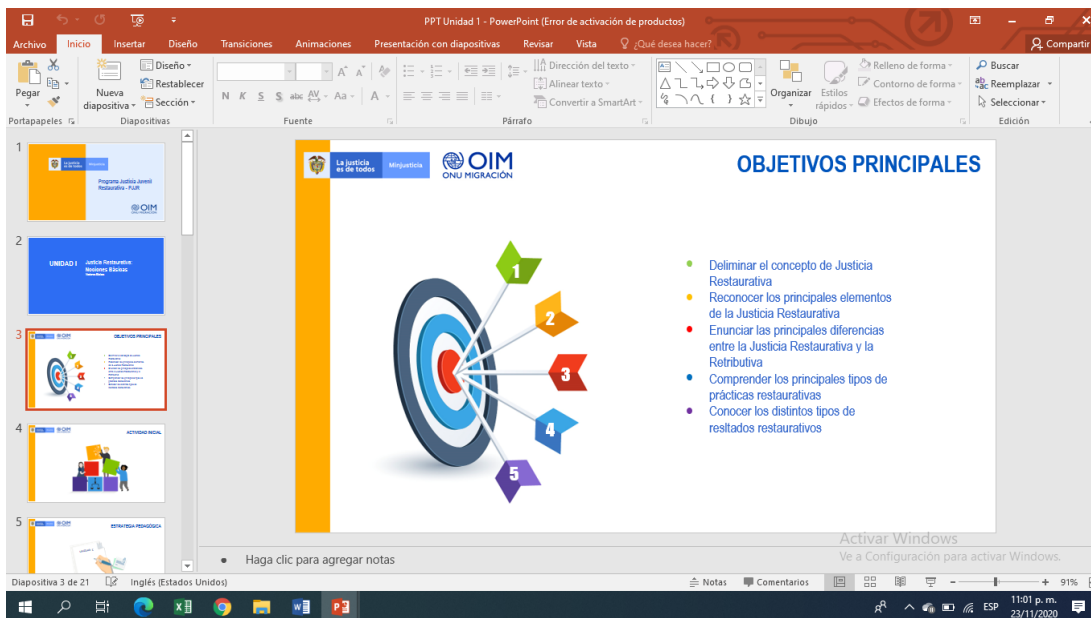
PPT Unidad 1 - PowerPoint (Error de activación de productos)

Archivo Inicio Insertar Diseño Transiciones Animaciones Presentación con diapositivas Revisar Vista ¿Qué desea hacer? Compartir

Pegar Nueva diapositiva Diseño Restablecer Sección Dirección del texto Alinear texto Convertir a SmartArt Organizar Estilos rápidos Relleno de forma Contorno de forma Efectos de forma Buscar Reemplazar Seleccionar

Portapapeles Diapositivas Fuente Párrafo Dibujo Edición

1 Programa Justicia Juvenil Restaurativa - PJJR OIM
2 UNIDAD I Justicia Restaurativa: Nociones Básicas
3 OBJETIVOS PRINCIPALES
4 ACTIVIDAD INICIAL
5 ESTRATEGIA PEDAGÓGICA

La justicia es de todos Minjusticia OIM ONU MIGRACIÓN

OBJETIVOS PRINCIPALES

1 2 3 4 5

- Deliminar el concepto de Justicia Restaurativa
- Reconocer los principales elementos de la Justicia Restaurativa
- Enunciar las principales diferencias entre la Justicia Restaurativa y la Retributiva
- Comprender los principales tipos de prácticas restaurativas
- Conocer los distintos tipos de resltados restaurativos

Activar Windows
Ve a Configuración para activar Windows.

Haga clic para agregar notas

Diapositiva 3 de 21 Inglés (Estados Unidos) Notas Comentarios 91%

ESP 11:01 p. m. 23/11/2020